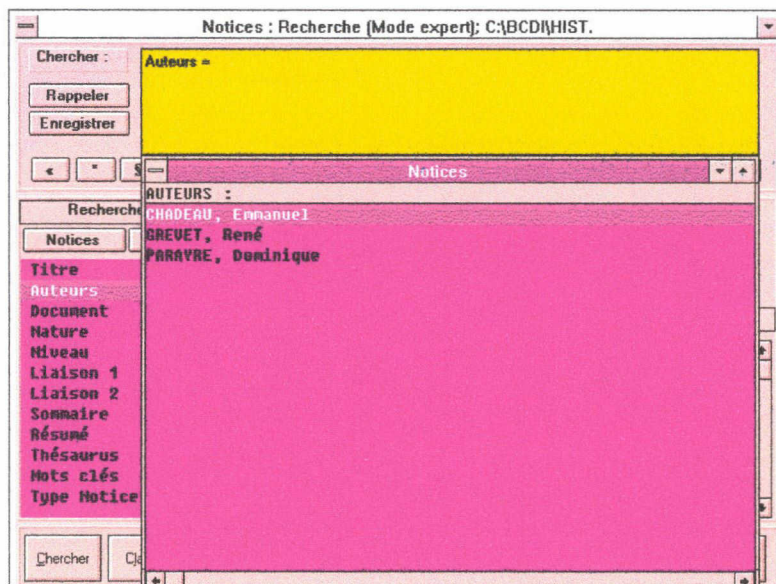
Notices : Recherche (Mode expert); C:\BCDI\HIST.

Chercher :

Auteurs =

Rappeler

Enregistrer

Recherch

Notices

Titre
Auteurs
Document
Nature
Niveau
Liaison 1
Liaison 2
Sommaire
Résumé
Thésaurus
Mots clés
Type Notice

Notices

AUTEURS :
CHADEAU, Emmanuel
GREVET, René
PARAYRE, Dominique

Chercher

Cl